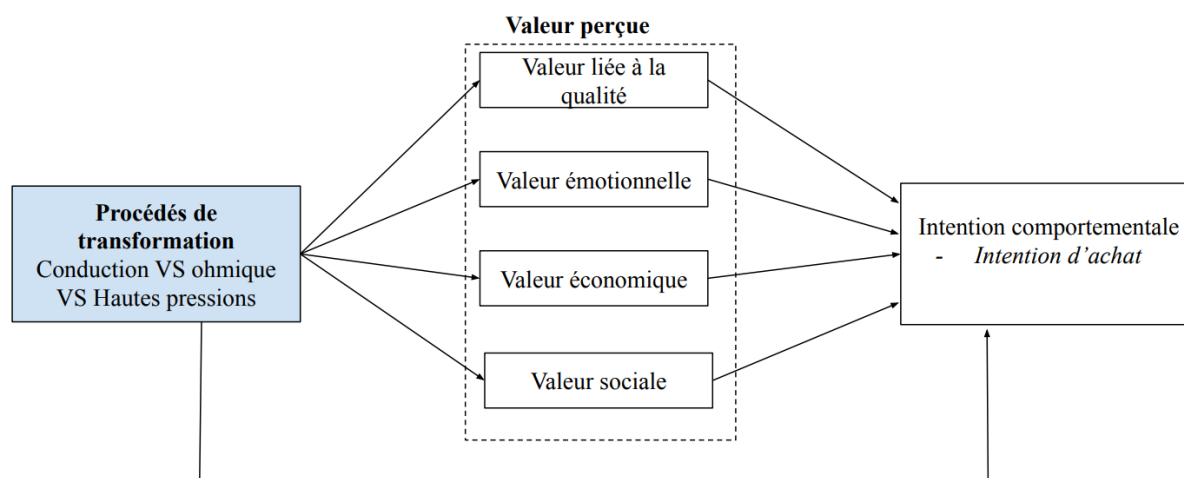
Valeur perçue

Procédés de transformation
Conduction VS ohmique VS Hautes pressions

Valeur liée à la qualité

Valeur émotionnelle

Valeur économique

Valeur sociale

Intention comportementale
- *Intention d'achat*